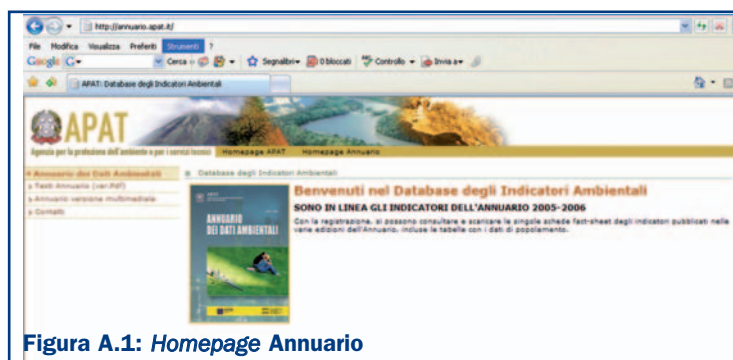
http://annuario.apat.it/

File Modifica Visualizza Preferiti Strumenti ?

Google G- Cerca Segnalibri 0 bloccati Controllo Invia a

APAT: Database degli Indicatori Ambientali

APAT

Agenzia per la protezione dell'ambiente e per i servizi tecnici Homepage APAT Homepage Annuario

» Annuario dei Dati Ambientali

» Testi Annuario (ver.Pdf)

» Annuario versione multimediale

» Contatti

» Database degli Indicatori Ambientali

ANNUARIO DEI DATI AMBIENTALI

Benvenuti nel Database degli Indicatori Ambientali

SONO IN LINEA GLI INDICATORI DELL'ANNUARIO 2005-2006

Con la registrazione, si possono consultare e scaricare le singole schede fact-sheet degli indicatori pubblicati nelle varie edizioni dell'Annuario, incluse le tabelle con i dati di popolamento.

Figura A.1: *Homepage* Annuario